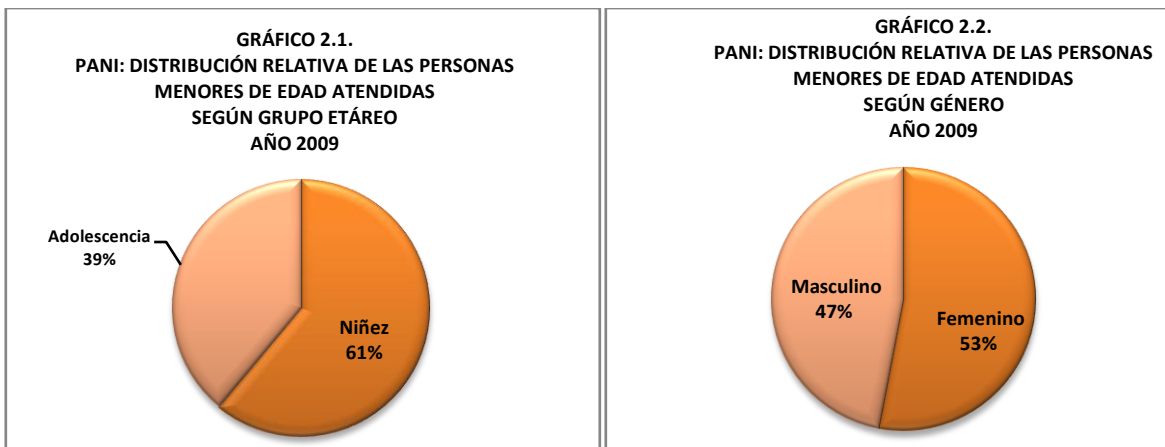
GRÁFICO 2.1.
PANI: DISTRIBUCIÓN RELATIVA DE LAS PERSONAS MENORES DE EDAD ATENDIDAS
SEGÚN GRUPO ETÁREO
AÑO 2009

Adolescencia
39%

Niñez
61%

GRÁFICO 2.2.
PANI: DISTRIBUCIÓN RELATIVA DE LAS PERSONAS MENORES DE EDAD ATENDIDAS
SEGÚN GÉNERO
AÑO 2009

Masculino
47%

Femenino
53%